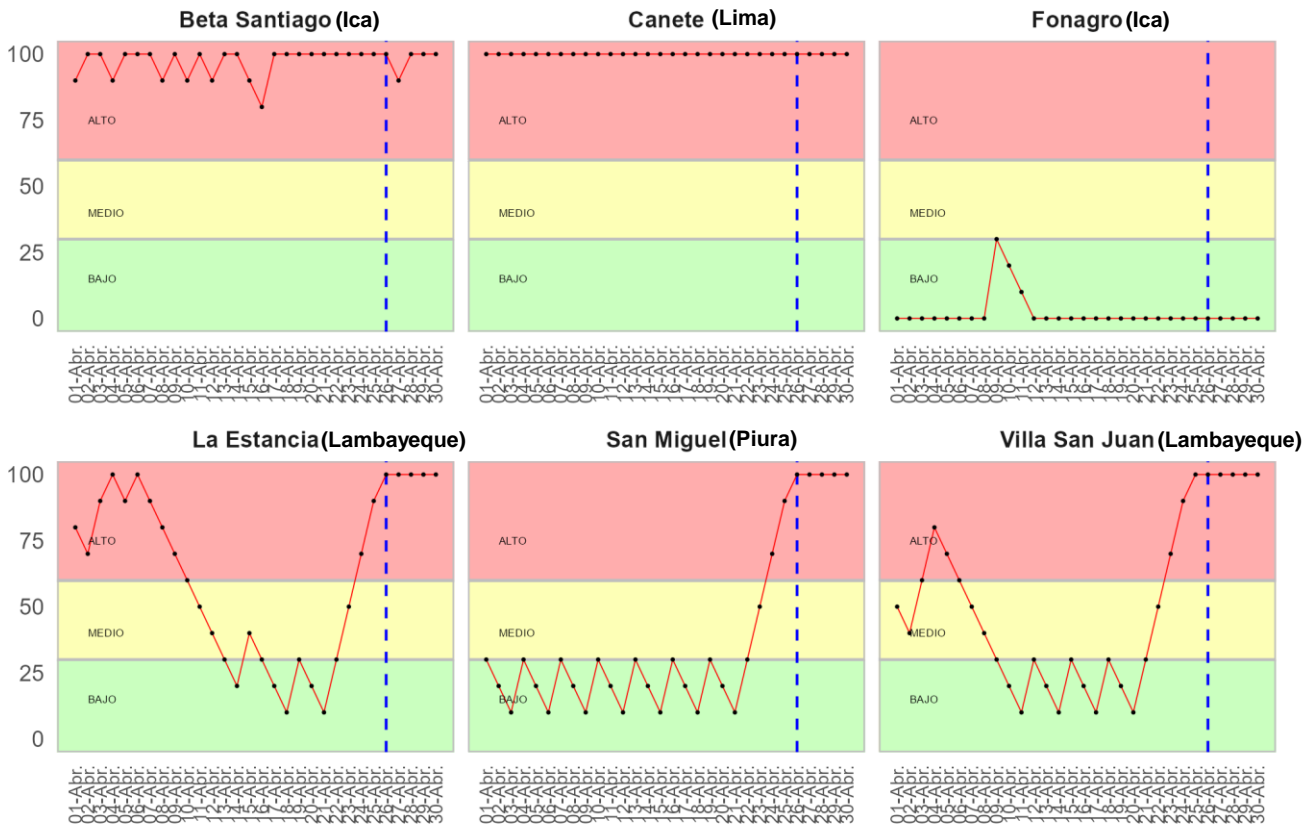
Beta Santiago (Ica)

100
75
50
25
0

ALTO
MEDIO
BAJO

01-Abr. 02-Abr. 03-Abr. 04-Abr. 05-Abr. 06-Abr. 07-Abr. 08-Abr. 09-Abr. 10-Abr. 11-Abr. 12-Abr. 13-Abr. 14-Abr. 15-Abr. 16-Abr. 17-Abr. 18-Abr. 19-Abr. 20-Abr. 21-Abr. 22-Abr. 23-Abr. 24-Abr. 25-Abr. 26-Abr. 27-Abr. 28-Abr. 29-Abr. 30-Abr.

Canete (Lima)

ALTO
MEDIO
BAJO

01-Abr. 02-Abr. 03-Abr. 04-Abr. 05-Abr. 06-Abr. 07-Abr. 08-Abr. 09-Abr. 10-Abr. 11-Abr. 12-Abr. 13-Abr. 14-Abr. 15-Abr. 16-Abr. 17-Abr. 18-Abr. 19-Abr. 20-Abr. 21-Abr. 22-Abr. 23-Abr. 24-Abr. 25-Abr. 26-Abr. 27-Abr. 28-Abr. 29-Abr. 30-Abr.

Fonagro (Ica)

ALTO
MEDIO
BAJO

01-Abr. 02-Abr. 03-Abr. 04-Abr. 05-Abr. 06-Abr. 07-Abr. 08-Abr. 09-Abr. 10-Abr. 11-Abr. 12-Abr. 13-Abr. 14-Abr. 15-Abr. 16-Abr. 17-Abr. 18-Abr. 19-Abr. 20-Abr. 21-Abr. 22-Abr. 23-Abr. 24-Abr. 25-Abr. 26-Abr. 27-Abr. 28-Abr. 29-Abr. 30-Abr.

La Estancia (Lambayeque)

100
75
50
25
0

ALTO
MEDIO
BAJO

01-Abr. 02-Abr. 03-Abr. 04-Abr. 05-Abr. 06-Abr. 07-Abr. 08-Abr. 09-Abr. 10-Abr. 11-Abr. 12-Abr. 13-Abr. 14-Abr. 15-Abr. 16-Abr. 17-Abr. 18-Abr. 19-Abr. 20-Abr. 21-Abr. 22-Abr. 23-Abr. 24-Abr. 25-Abr. 26-Abr. 27-Abr. 28-Abr. 29-Abr. 30-Abr.

San Miguel (Piura)

ALTO
MEDIO
BAJO

01-Abr. 02-Abr. 03-Abr. 04-Abr. 05-Abr. 06-Abr. 07-Abr. 08-Abr. 09-Abr. 10-Abr. 11-Abr. 12-Abr. 13-Abr. 14-Abr. 15-Abr. 16-Abr. 17-Abr. 18-Abr. 19-Abr. 20-Abr. 21-Abr. 22-Abr. 23-Abr. 24-Abr. 25-Abr. 26-Abr. 27-Abr. 28-Abr. 29-Abr. 30-Abr.

Villa San Juan (Lambayeque)

ALTO
MEDIO
BAJO

01-Abr. 02-Abr. 03-Abr. 04-Abr. 05-Abr. 06-Abr. 07-Abr. 08-Abr. 09-Abr. 10-Abr. 11-Abr. 12-Abr. 13-Abr. 14-Abr. 15-Abr. 16-Abr. 17-Abr. 18-Abr. 19-Abr. 20-Abr. 21-Abr. 22-Abr. 23-Abr. 24-Abr. 25-Abr. 26-Abr. 27-Abr. 28-Abr. 29-Abr. 30-Abr.